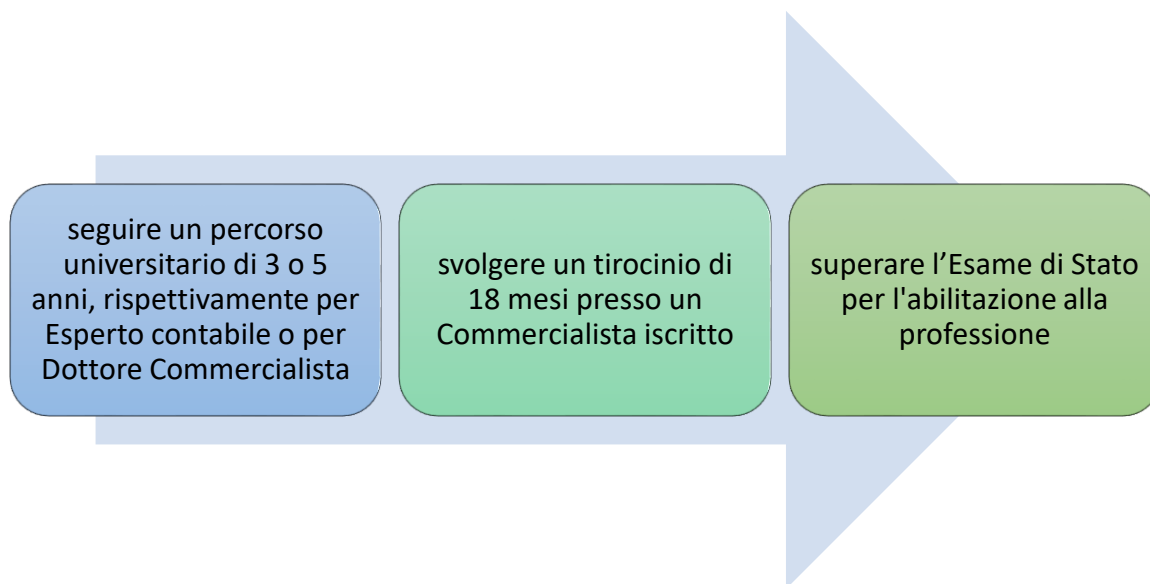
seguire un percorso universitario di 3 o 5 anni, rispettivamente per Esperto contabile o per Dottore Commercialista

svolgere un tirocinio di 18 mesi presso un Commercialista iscritto

superare l’Esame di Stato per l'abilitazione alla professione